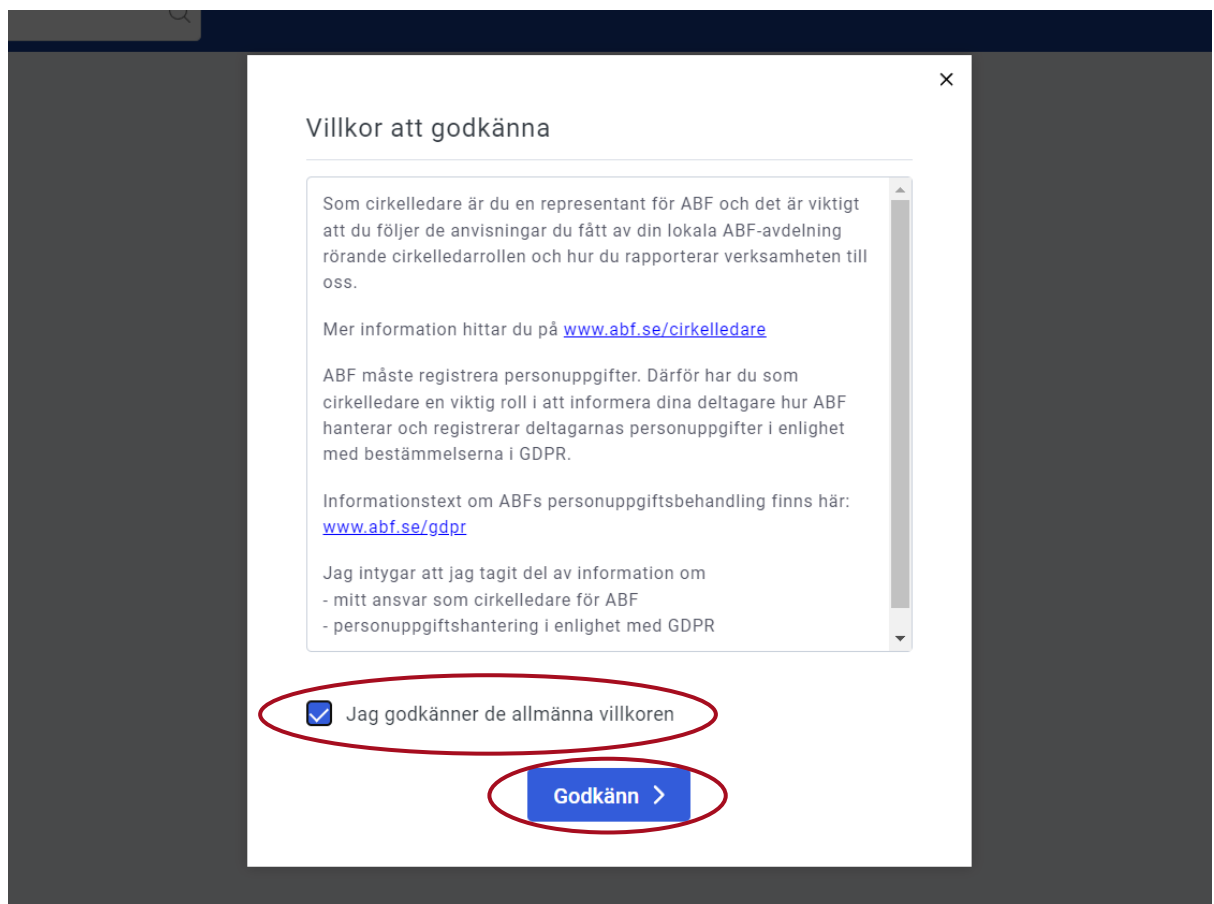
×

Villkor att godkänna

Som cirkelledare är du en representant för ABF och det är viktigt att du följer de anvisningar du fått av din lokala ABF-avdelning rörande cirkelledarrollen och hur du rapporterar verksamheten till oss.

Mer information hittar du på www.abf.se/cirkelledare

ABF måste registrera personuppgifter. Därför har du som cirkelledare en viktig roll i att informera dina deltagare hur ABF hanterar och registrerar deltagarnas personuppgifter i enlighet med bestämmelserna i GDPR.

Informationstext om ABFs personuppgiftsbehandling finns här: www.abf.se/gdpr

Jag intygar att jag tagit del av information om
- mitt ansvar som cirkelledare för ABF
- personuppgiftshantering i enlighet med GDPR

Jag godkänner de allmänna villkoren

Godkänn >